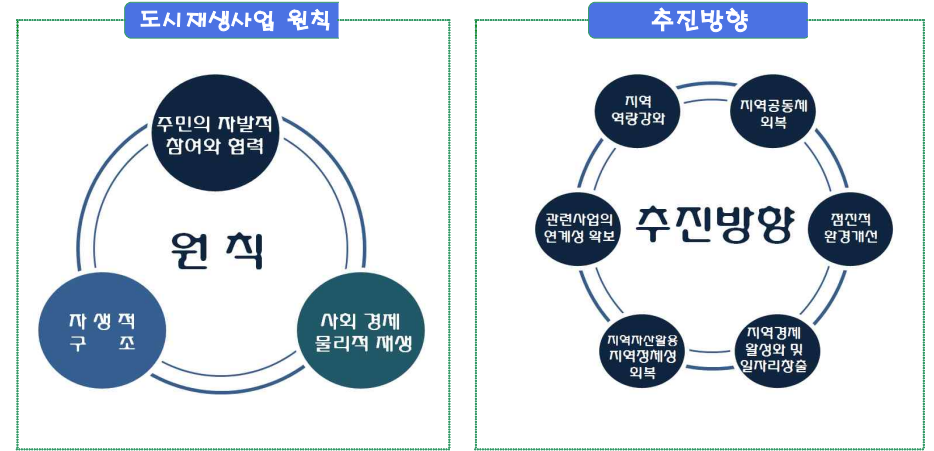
도시재생사업 원칙

주민의 자발적 참여와 협력

원칙

자생적 구조

사회 경제 물리적 재생

추진방향

지역 역량강화

지역공동체 회복

관련사업의 연계성 확보

추진방향

점진적 환경개선

지역자산활용 지역정체성 회복

지역경제 활성화 및 일자리창출